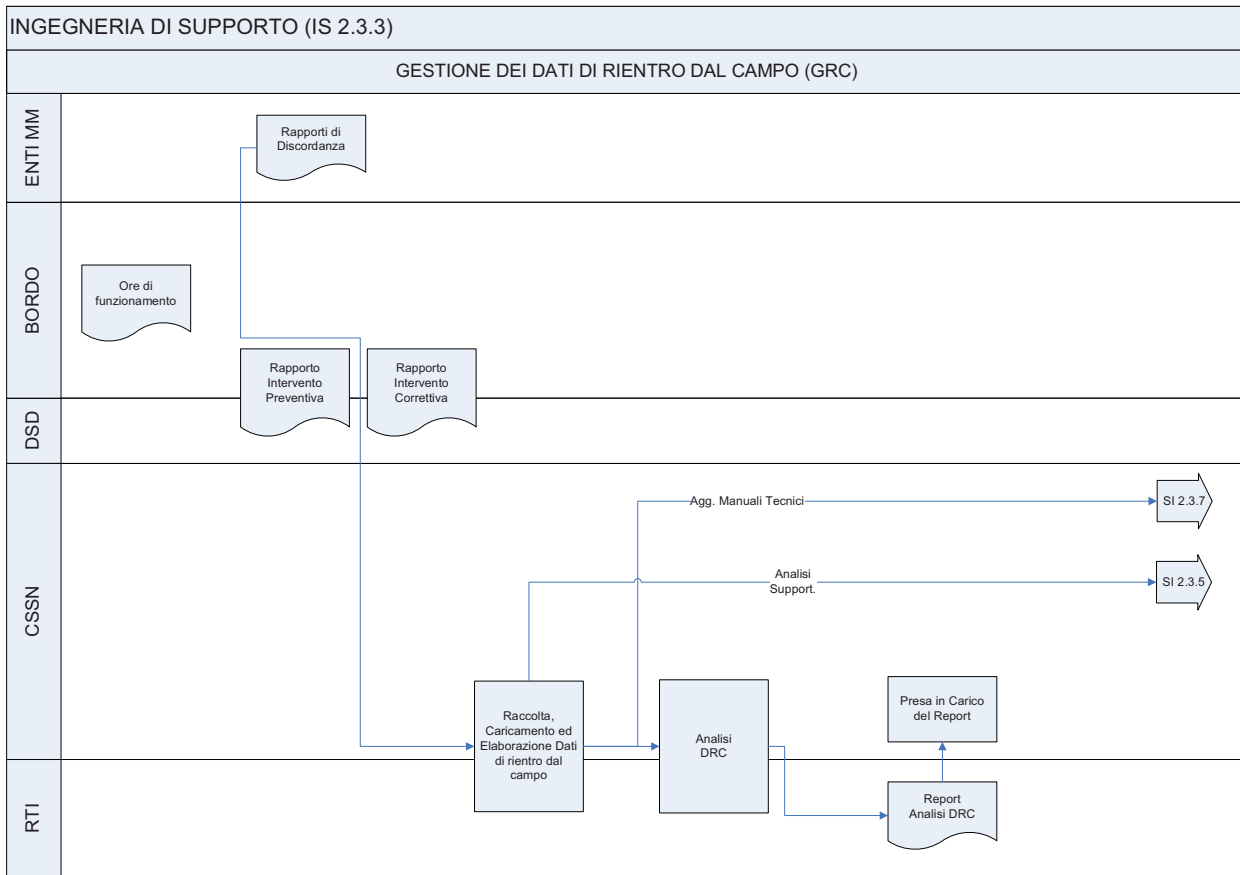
INGEGNERIA DI SUPPORTO (IS 2.3.3)

GESTIONE DEI DATI DI RIENTRO DAL CAMPO (GRC)

ENTI MM

BORDO

DSD

CSSN

RTI

Rapporti di Discordanza

Ore di funzionamento

Rapporto Intervento Preventiva

Rapporto Intervento Correttiva

Agg. Manuali Tecnici

SI 2.3.7

Analisi Support.

SI 2.3.5

Raccolta, Caricamento ed Elaborazione Dati di rientro dal campo

Analisi DRC

Presa in Carico del Report

Report Analisi DRC